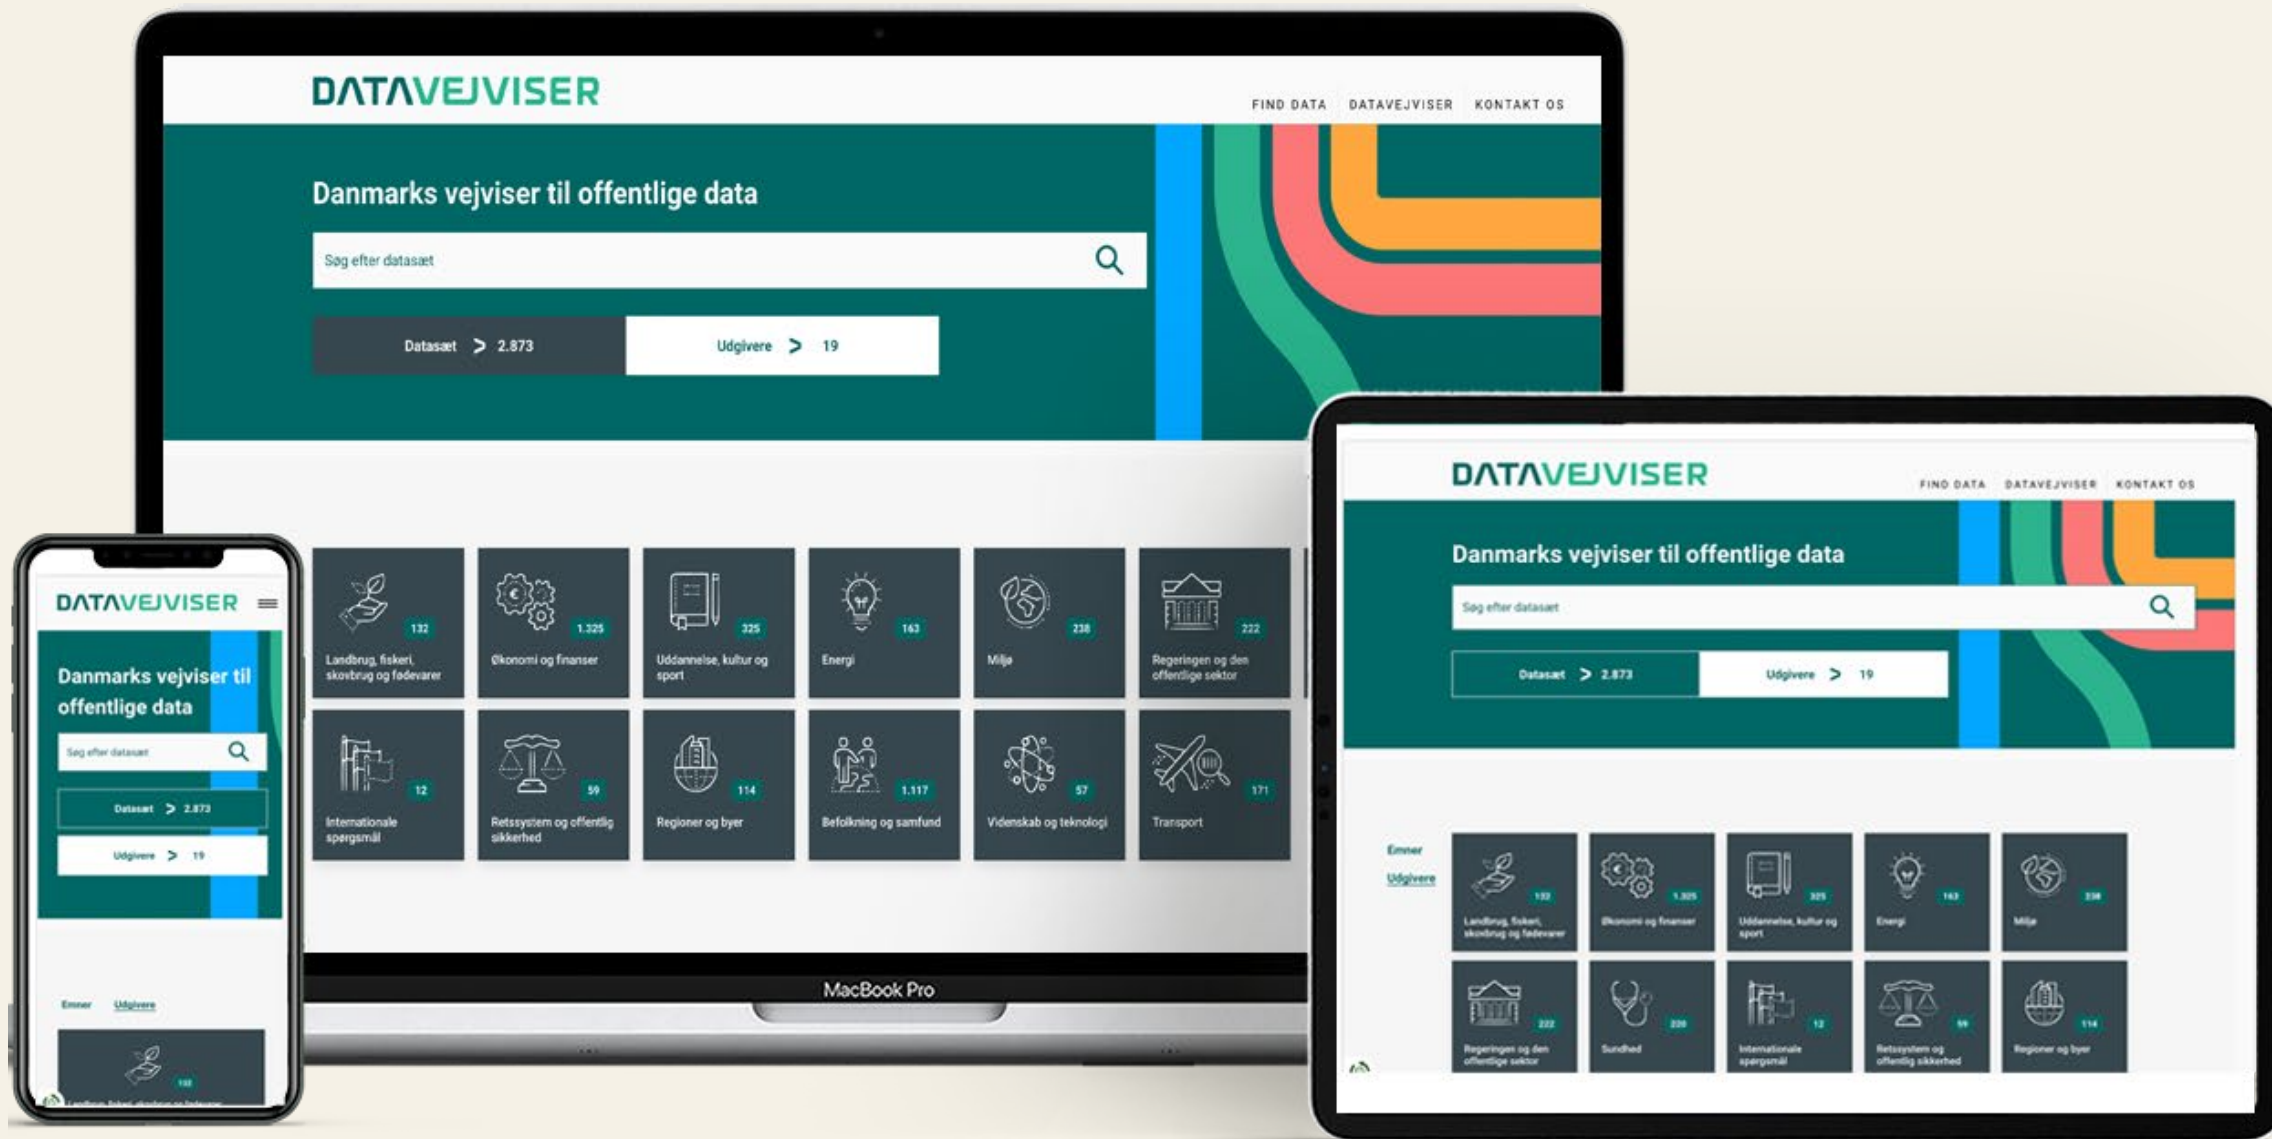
DATAVEJVISER

FIND DATA DATAVEJVISER KONTAKT OS

Danmarks vejviser til offentlige data

Søg efter datasæt

Datasæt > 2.873

Udgivere > 19

132 Landbrug, fiskeri, skovbrug og fødevarer

1.325 Økonomi og finanser

325 Uddannelse, kultur og sport

163 Energi

238 Miljø

222 Regeringen og den offentlige sektor

12 Internationale spørgsmål

59 Retssystem og offentlig sikkerhed

114 Regioner og byer

1.117 Befolkning og samfund

57 Videnskab og teknologi

171 Transport

MacBook Pro

DATAVEJVISER

Danmarks vejviser til offentlige data

Søg efter datasæt

Datasæt > 2.873

Udgivere > 19

Emner Udgivere

132

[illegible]

DATAVEJVISER

FIND DATA DATAVEJVISER KONTAKT OS

Danmarks vejviser til offentlige data

Søg efter datasæt

Datasæt > 2.873

Udgivere > 19

Emner

Udgivere

132 Landbrug, fiskeri, skovbrug og fødevarer

1.325 Økonomi og finanser

325 Uddannelse, kultur og sport

163 Energi

238 Miljø

222 Regeringen og den offentlige sektor

220 Sundhed

12 Internationale spørgsmål

59 Retssystem og offentlig sikkerhed

114 Regioner og byer